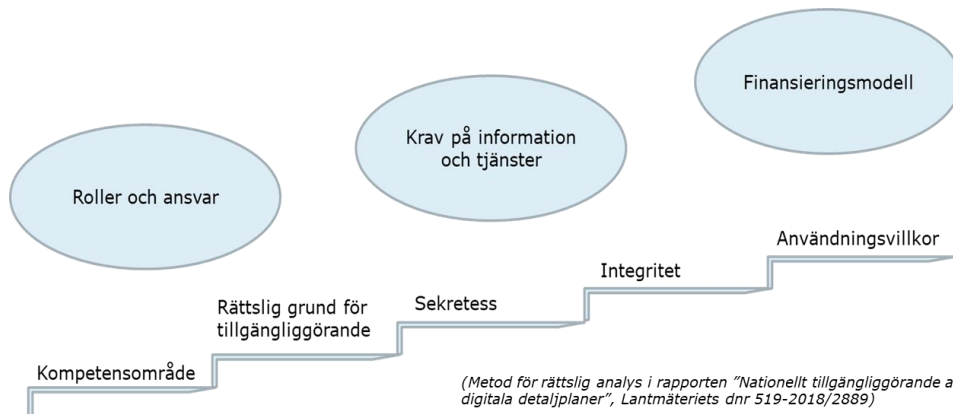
Finansieringsmodell

Krav på information och tjänster

Roller och ansvar

Användningsvillkor

Integritet

Sekretess

Rättslig grund för tillgängliggörande

Kompetensområde

(Metod för rättslig analys i rapporten ”Nationellt tillgängliggörande a digitala detaljplaner”, Lantmäteriets dnr 519-2018/2889)